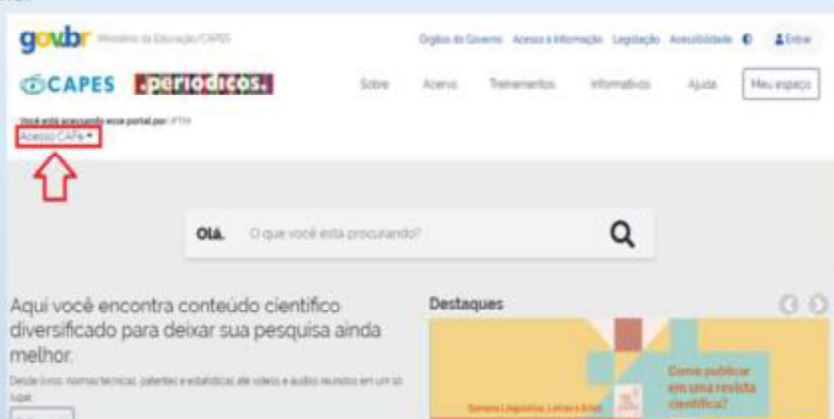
gov.br Ministério da Educação/CAPES

Órgãos do Governo Acesso à Informação Legislação Acessibilidade Entrar

CAPES .periodicos.

Sobre Acervo Treinamentos Informativos Ajuda Meu espaço

Você está acessando esse portal por: IFTM
Acesso CAFe

OLÁ. O que você está procurando?

Aqui você encontra conteúdo científico diversificado para deixar sua pesquisa ainda melhor.

Desde livros, normas técnicas, patentes e estatísticas até vídeos e áudios reunidos em um só lugar.

Destaques

Como publicar em uma revista científica?

Semana Linguística, Letras e Artes